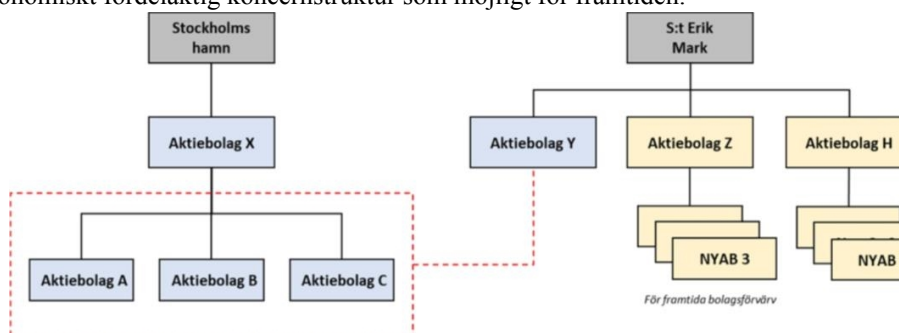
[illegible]nomiskt fördelaktig koncernstruktur som möjligt för framtiden.

Stockholms hamn

S:t Erik Mark

Aktiebolag X

Aktiebolag Y

Aktiebolag Z

Aktiebolag H

Aktiebolag A

Aktiebolag B

Aktiebolag C

NYAB 3

NYAB

För framtida bolagsförvärv